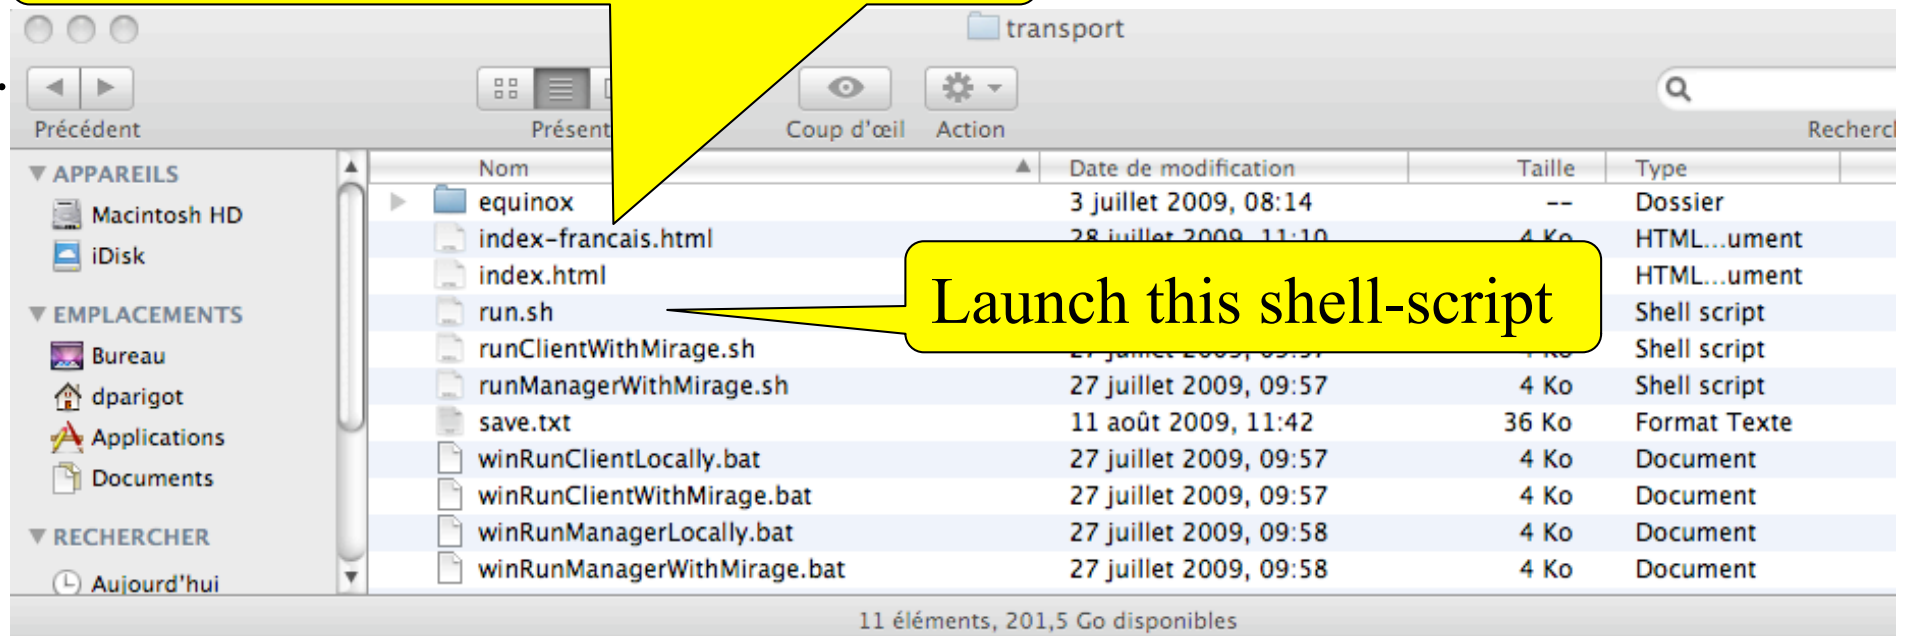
transport

Précédent

Présent

Coup d'œil

Action

Recherc

APPAREILS
Macintosh HD
iDisk
EMPLACEMENTS
Bureau
dparigot
Applications
Documents
RECHERCHER
Aujourd'hui

| Nom | Date de modification | Taille | Type |
|---|---|---|---|
| equinox | 3 juillet 2009, 08:14 | -- | Dossier |
| index-francais.html | 28 juillet 2009, 11:10 | 4 Ko | HTML...ument |
| index.html | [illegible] | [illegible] | HTML...ument |
| run.sh | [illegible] | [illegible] | Shell script |
| runClientWithMirage.sh | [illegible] | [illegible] | Shell script |
| runManagerWithMirage.sh | 27 juillet 2009, 09:57 | 4 Ko | Shell script |
| save.txt | 11 août 2009, 11:42 | 36 Ko | Format Texte |
| winRunClientLocally.bat | 27 juillet 2009, 09:57 | 4 Ko | Document |
| winRunClientWithMirage.bat | 27 juillet 2009, 09:57 | 4 Ko | Document |
| winRunManagerLocally.bat | 27 juillet 2009, 09:58 | 4 Ko | Document |
| winRunManagerWithMirage.bat | 27 juillet 2009, 09:58 | 4 Ko | Document |

Launch this shell-script

11 éléments, 201,5 Go disponibles